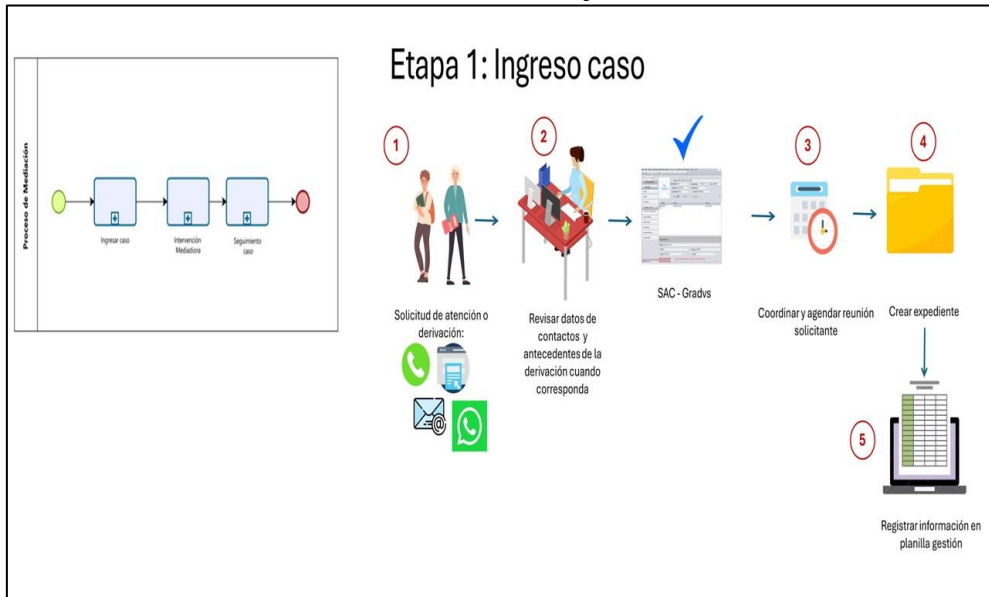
Proceso de Mediación

Ingresar caso

Intervención Mediadora

Seguimiento caso

Etapa 1: Ingreso caso

1

Solicitud de atención o derivación:

2

Revisar datos de contactos y antecedentes de la derivación cuando corresponda

SAC - Gradvs

3

Coordinar y agendar reunión solicitante

4

Crear expediente

5

Registrar información en planilla gestión